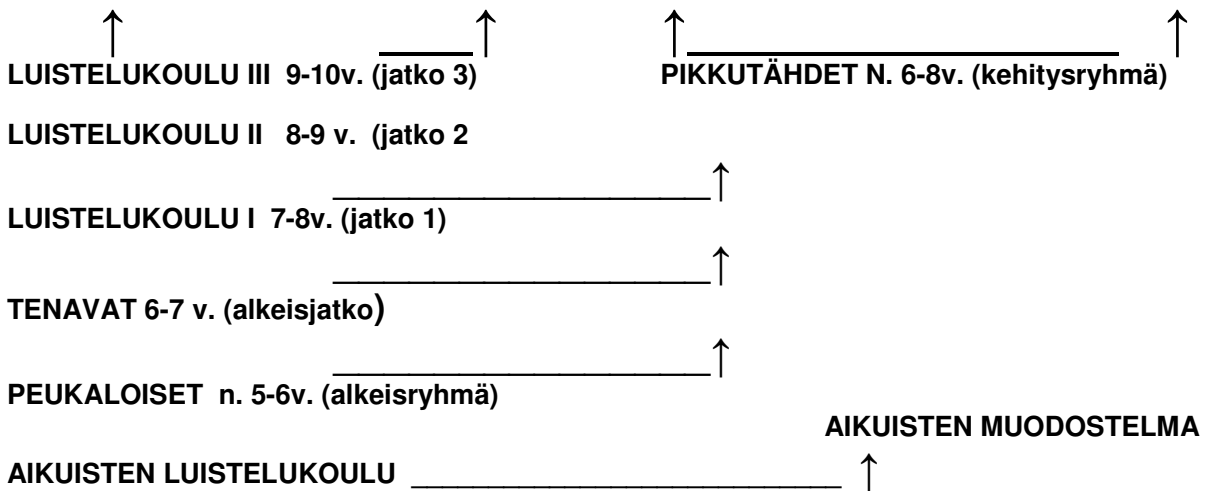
↑ ↑ ↑ ↑

LUISTELUKOULU III 9-10v. (jatko 3) PIKKUTÄHDET N. 6-8v. (kehitysryhmä)

LUISTELUKOULU II 8-9 v. (jatko 2

↑

LUISTELUKOULU I 7-8v. (jatko 1)

↑

TENAVAT 6-7 v. (alkeisjatko)

↑

PEUKALOISET n. 5-6v. (alkeisryhmä)

AIKUISTEN MUODOSTELMA

AIKUISTEN LUISTELUKOULU ↑